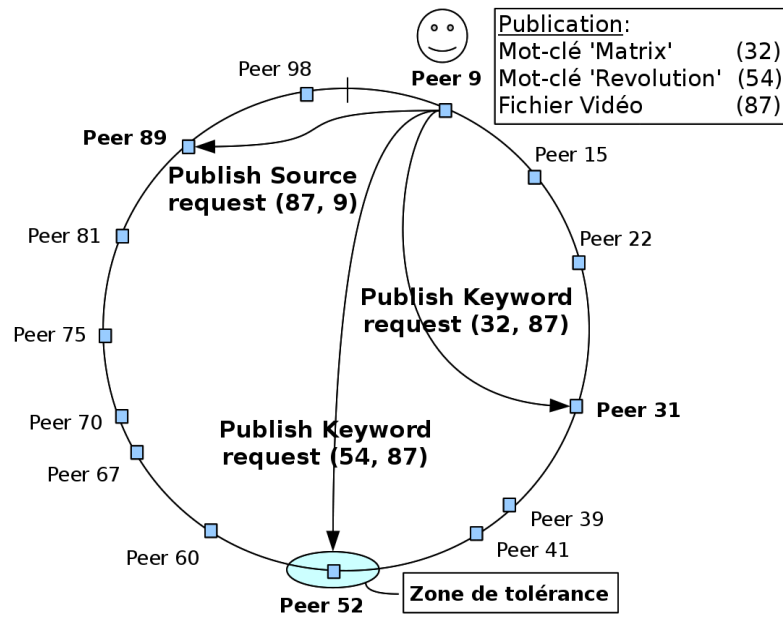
| Publication: | |
|---|---|
| Mot-clé 'Matrix' | (32) |
| Mot-clé 'Revolution' | (54) |
| Fichier Vidéo | (87) |

Peer 98
Peer 9
Peer 89
Peer 15
Publish Source request (87, 9)
Peer 81
Peer 22
Publish Keyword request (32, 87)
Peer 75
Peer 70
Peer 31
Publish Keyword request (54, 87)
Peer 67
Peer 39
Peer 60
Peer 41
Peer 52
Zone de tolérance